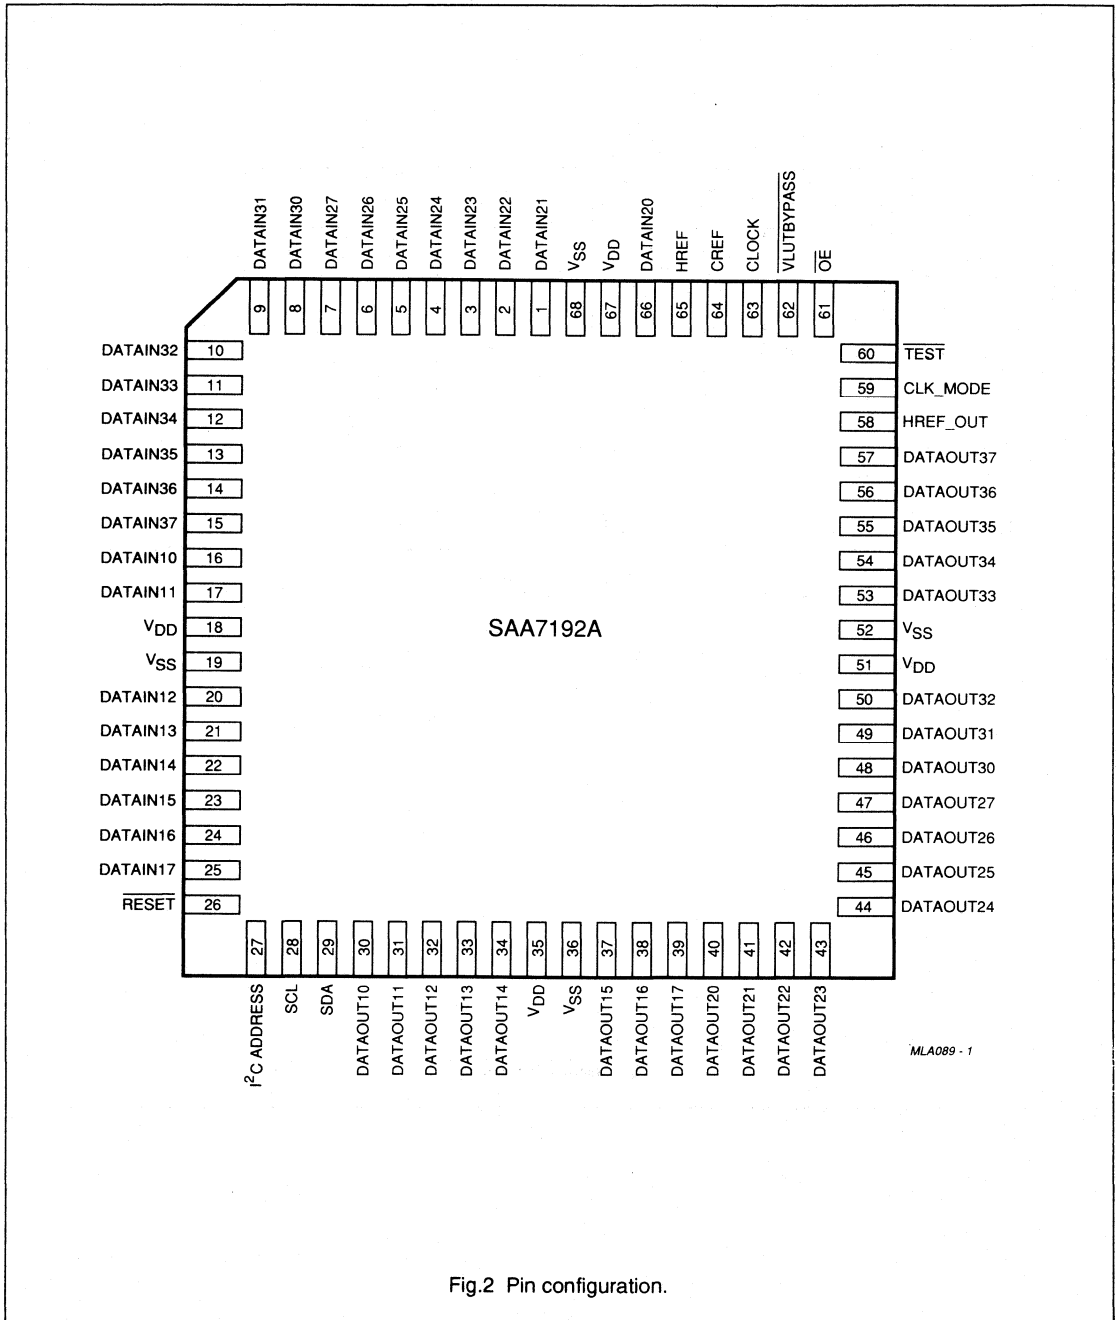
DATAIN31 DATAIN30 DATAIN27 DATAIN26 DATAIN25 DATAIN24 DATAIN23 DATAIN22 DATAIN21 $V_{SS}$ $V_{DD}$ DATAIN20 HREF CREF CLOCK $\overline{VLUTBYPASS}$ $\overline{OE}$

9 8 7 6 5 4 3 2 1 68 67 66 65 64 63 62 61

DATAIN32 10
DATAIN33 11
DATAIN34 12
DATAIN35 13
DATAIN36 14
DATAIN37 15
DATAIN10 16
DATAIN11 17
$V_{DD}$ 18
$V_{SS}$ 19
DATAIN12 20
DATAIN13 21
DATAIN14 22
DATAIN15 23
DATAIN16 24
DATAIN17 25
$\overline{RESET}$ 26

SAA7192A

60 $\overline{TEST}$
59 CLK_MODE
58 HREF_OUT
57 DATAOUT37
56 DATAOUT36
55 DATAOUT35
54 DATAOUT34
53 DATAOUT33
52 $V_{SS}$
51 $V_{DD}$
50 DATAOUT32
49 DATAOUT31
48 DATAOUT30
47 DATAOUT27
46 DATAOUT26
45 DATAOUT25
44 DATAOUT24

27 28 29 30 31 32 33 34 35 36 37 38 39 40 41 42 43

$I^2C$ ADDRESS SCL SDA DATAOUT10 DATAOUT11 DATAOUT12 DATAOUT13 DATAOUT14 $V_{DD}$ $V_{SS}$ DATAOUT15 DATAOUT16 DATAOUT17 DATAOUT20 DATAOUT21 DATAOUT22 DATAOUT23

MLA089 - 1

Fig.2 Pin configuration.